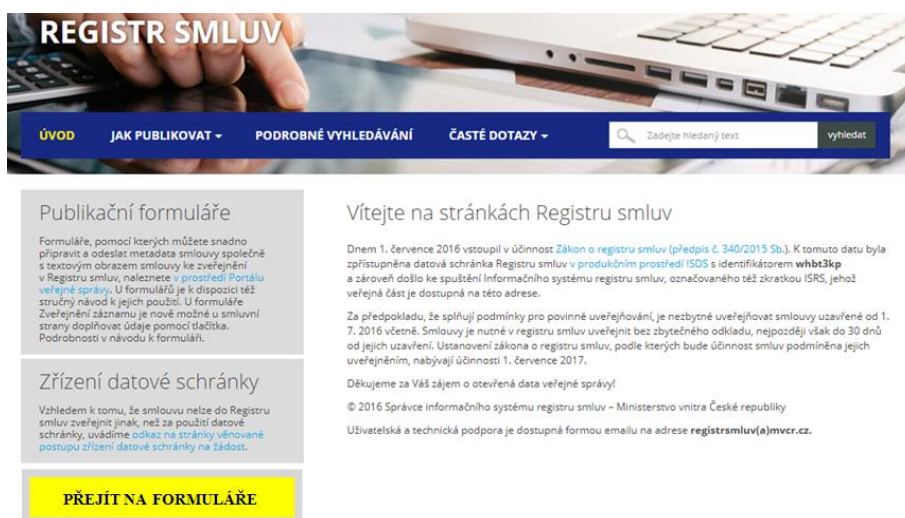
REGISTR SMLUV

ÚVOD
JAK PUBLIKOVAT ▾
PODROBNÉ VYHLEDÁVÁNÍ
ČASTÉ DOTAZY ▾
Zadejte hledaný text
vyhledat

Publikační formuláře

Formuláře, pomocí kterých můžete snadno připravit a odeslat metadata smlouvy společně s textovým obrazem smlouvy ke zveřejnění v Registru smluv, naleznete v prostředí Portálu veřejné správy. U formulářů je k dispozici též stručný návod k jejich použití. U formuláře Zveřejnění záznamu je nově možné u smluvní strany doplňovat údaje pomocí tlačítka. Podrobnosti v návodu k formuláři.

Zřízení datové schránky

Vzhledem k tomu, že smlouvu nelze do Registru smluv zveřejnit jinak, než za použití datové schránky, uvádíme odkaz na stránky věnované postupu zřízení datové schránky na žádost.

PŘEJÍT NA FORMULÁŘE

Vítejte na stránkách Registru smluv

Dnem 1. července 2016 vstoupil v účinnost Zákon o registru smluv (předpis č. 340/2015 Sb.). K tomuto datu byla zpřístupněna datová schránka Registru smluv v produkčním prostředí ISDS s identifikátorem whbt3kp a zároveň došlo ke spuštění Informačního systému registru smluv, označovaného též zkratkou ISRS, jehož veřejná část je dostupná na této adrese.

Za předpokladu, že splňují podmínky pro povinné uveřejňování, je nezbytné uveřejňovat smlouvy uzavřené od 1. 7. 2016 včetně. Smlouvy je nutné v registru smluv uveřejnit bez zbytečného odkladu, nejpozději však do 30 dnů od jejich uzavření. Ustanovení zákona o registru smluv, podle kterých bude účinnost smluv podmíněna jejich uveřejněním, nabývají účinnosti 1. července 2017.

Děkujeme za Váš zájem o otevřená data veřejné správy!

© 2016 Správce informačního systému registru smluv – Ministerstvo vnitra České republiky

Uživatelská a technická podpora je dostupná formou emailu na adrese registrsmluv(a)mvcr.cz.